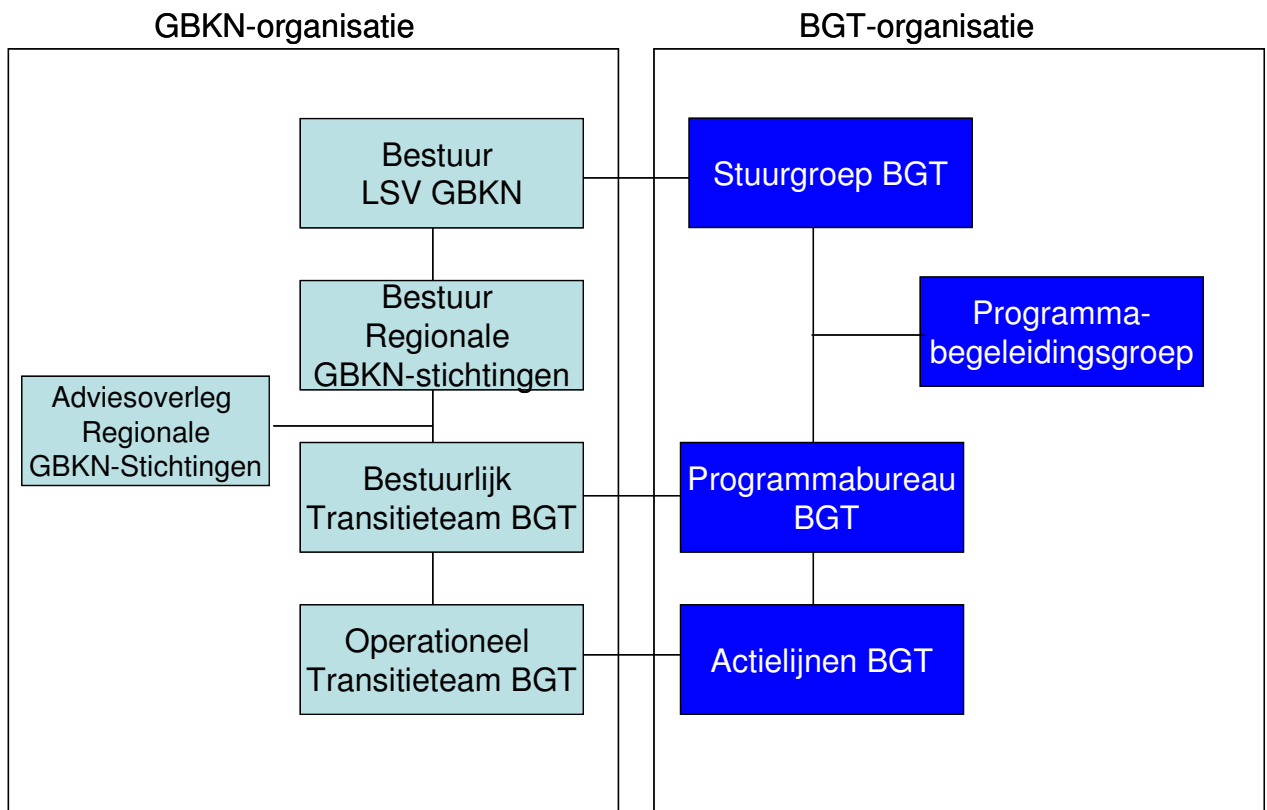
GBKN-organisatie

BGT-organisatie

Bestuur
LSV GBKN

Stuurgroep BGT

Programmabegeleidingsgroep

Bestuur
Regionale
GBKN-stichtingen

Adviesoverleg
Regionale
GBKN-Stichtingen

Bestuurlijk
Transitieteam BGT

Programmabureau
BGT

Operationeel
Transitieteam BGT

Actielijnen BGT